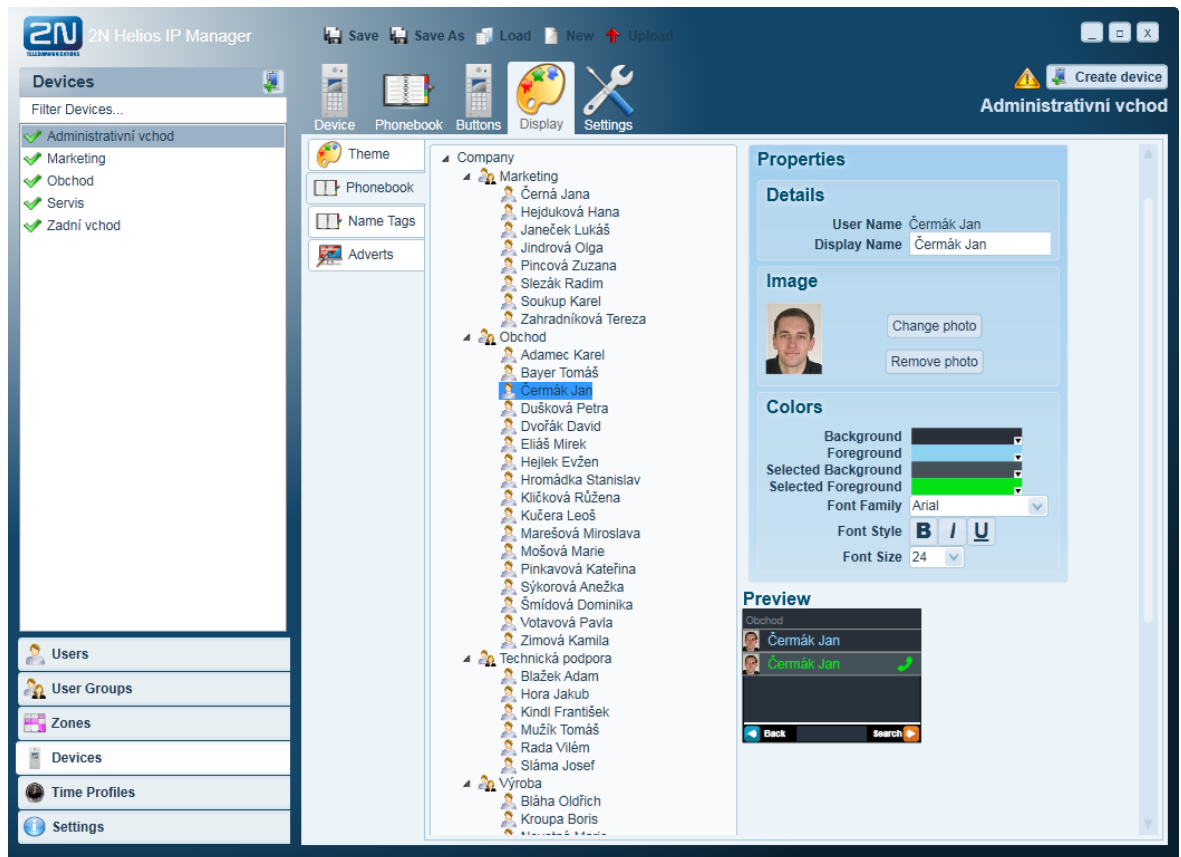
2N TELECOMMUNICATIONS 2N Helios IP Manager

Save Save As Load New Upload

_ □ X

Devices

Filter Devices...

Administrativní vchod
Marketing
Obchod
Servis
Zadní vchod

Device Phonebook Buttons Display Settings

Create device

Administrativní vchod

Theme
Phonebook
Name Tags
Adverts

Company
Marketing
Černá Jana
Hejduková Hana
Janeček Lukáš
Jindrová Olga
Pincová Zuzana
Slezák Radim
Soukup Karel
Zahradníková Tereza
Obchod
Adamec Karel
Bayer Tomáš
Čermák Jan
Dušková Petra
Dvořák David
Eliáš Mirek
Hejlek Evžen
Hromádka Stanislav
Kličková Růžena
Kučera Leoš
Marešová Miroslava
Mošová Marie
Pinkavová Kateřina
Sýkorová Anežka
Šmídová Dominika
Votavová Pavla
Zimová Kamila
Technická podpora
Blažek Adam
Hora Jakub
Kindl František
Mužík Tomáš
Rada Vilém
Sláma Josef
Výroba
Bláha Oldřich
Kroupa Boris
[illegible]

Properties

Details

User Name Čermák Jan
Display Name Čermák Jan

Image

Change photo
Remove photo

Colors

Background
Foreground
Selected Background
Selected Foreground
Font Family Arial
Font Style B I U
Font Size 24

Preview

Obchod
Čermák Jan
Čermák Jan
Back
Search

Users
User Groups
Zones
Devices
Time Profiles
Settings